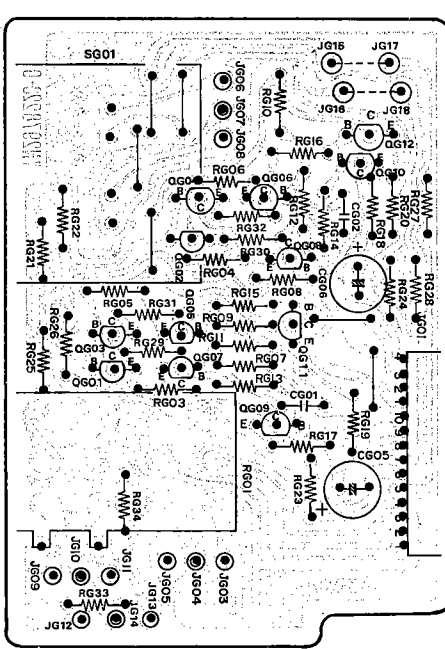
SG01
JG15
JG17
JG16
JG18
JG06
JG07
JG08
RG10
RG16
QG12
RG06
QG04
QG06
QG10
RG12
CG02
RG20
RG27
RG22
RG21
RG32
RG18
QG02
RG30
QG08
CG06
RG04
RG28
RG24
VG01
RG15
RG08
RG05
RG31
QG05
RG09
RG26
RG25
QG03
RG29
RG11
QG11
QG01
QG07
RG07
RG13
RG03
QG09
CG01
RG19
RG17
RG23
CG05
RG01
RG34
JG10
JG11
JG09
JG05
JG04
JG03
RG33
JG13
JG12
JG14